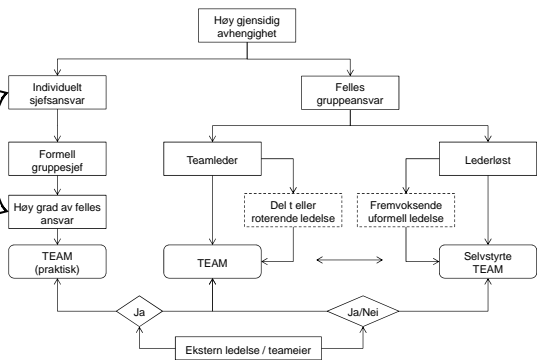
Høy gjensidig avhengighet

Individuelt sjefsansvar

Felles gruppeansvar

Formell gruppesjef

Teamleder

Lederløst

Høy grad av felles ansvar

Del t eller roterende ledelse

Fremvoksende uformell ledelse

TEAM (praktisk)

TEAM

Selvstyrte TEAM

Ja

Ja/Nei

Ekstern ledelse / teameier